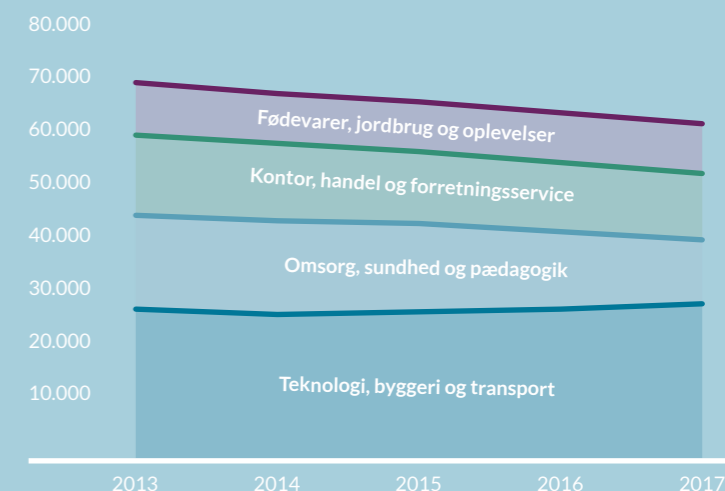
80.000
70.000
60.000
50.000
40.000
30.000
20.000
10.000

Fødevarer, jordbrug og oplevelser
Kontor, handel og forretningsservice
Omsorg, sundhed og pædagogik
Teknologi, byggeri og transport

2013
2014
2015
2016
2017